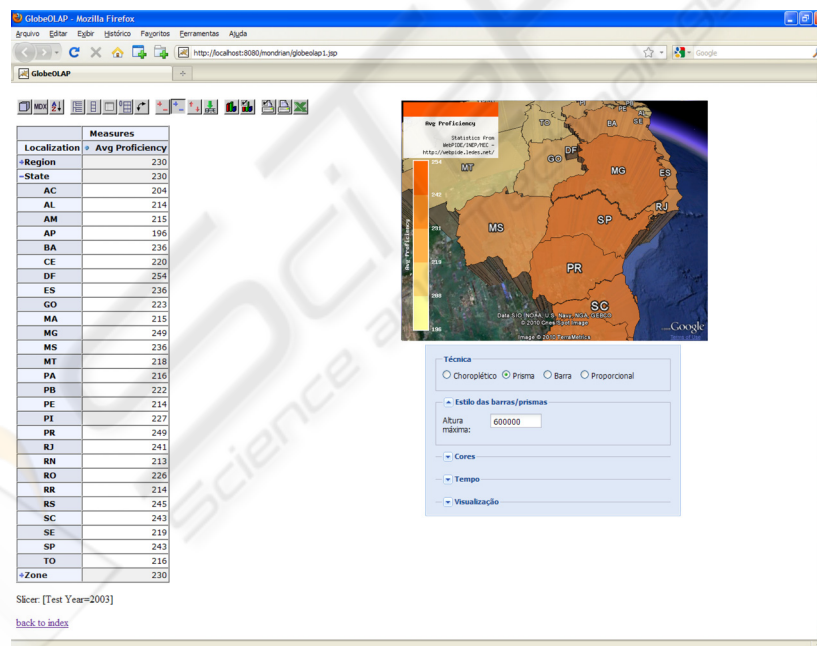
GlobeOLAP - Mozilla Firefox

Arquivo Editar Exibir Histórico Favoritos Ferramentas Ajuda

http://localhost:8080/mondrian/globeolap1.jsp

Google

GlobeOLAP

MDX

| | Measures |
|---|---|
| Localization | Avg Proficiency |
| +Region | 230 |
| −State | 230 |
| AC | 204 |
| AL | 214 |
| AM | 215 |
| AP | 196 |
| BA | 236 |
| CE | 220 |
| DF | 254 |
| ES | 236 |
| GO | 223 |
| MA | 215 |
| MG | 249 |
| MS | 236 |
| MT | 218 |
| PA | 216 |
| PB | 222 |
| PE | 214 |
| PI | 227 |
| PR | 249 |
| RJ | 241 |
| RN | 213 |
| RO | 226 |
| RR | 214 |
| RS | 245 |
| SC | 243 |
| SE | 219 |
| SP | 243 |
| TO | 216 |
| +Zone | 230 |

Slicer: [Test Year=2003]

back to index

Avg Proficiency

Statistics from WebPIDE/INEP/MEC - http://webpide.ledes.net/

254
242
231
219
208
196

Avg Proficiency

TO PE SE GO DF MG ES MT MS SP RJ PR SC

Data SIO, NOAA, U.S. Navy, NGA, GEBCO
© 2010 Cnes/Spot Image
Image © 2010 TerraMetrics

Google

Técnica
Choroplético Prisma Barra Proporcional

Estilo das barras/prismas
Altura máxima: 600000

Cores
Tempo
Visualização